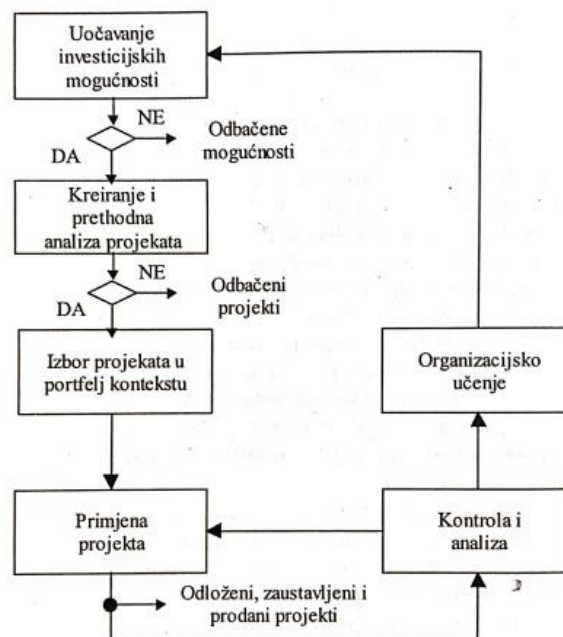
Uočavanje investicijskih mogućnosti

NE

DA

Odbačene mogućnosti

Kreiranje i prethodna analiza projekata

NE

DA

Odbačeni projekti

Izbor projekata u portfelj kontekstu

Organizacijsko učenje

Primjena projekta

Kontrola i analiza

Odloženi, zaustavljeni i prodani projekti